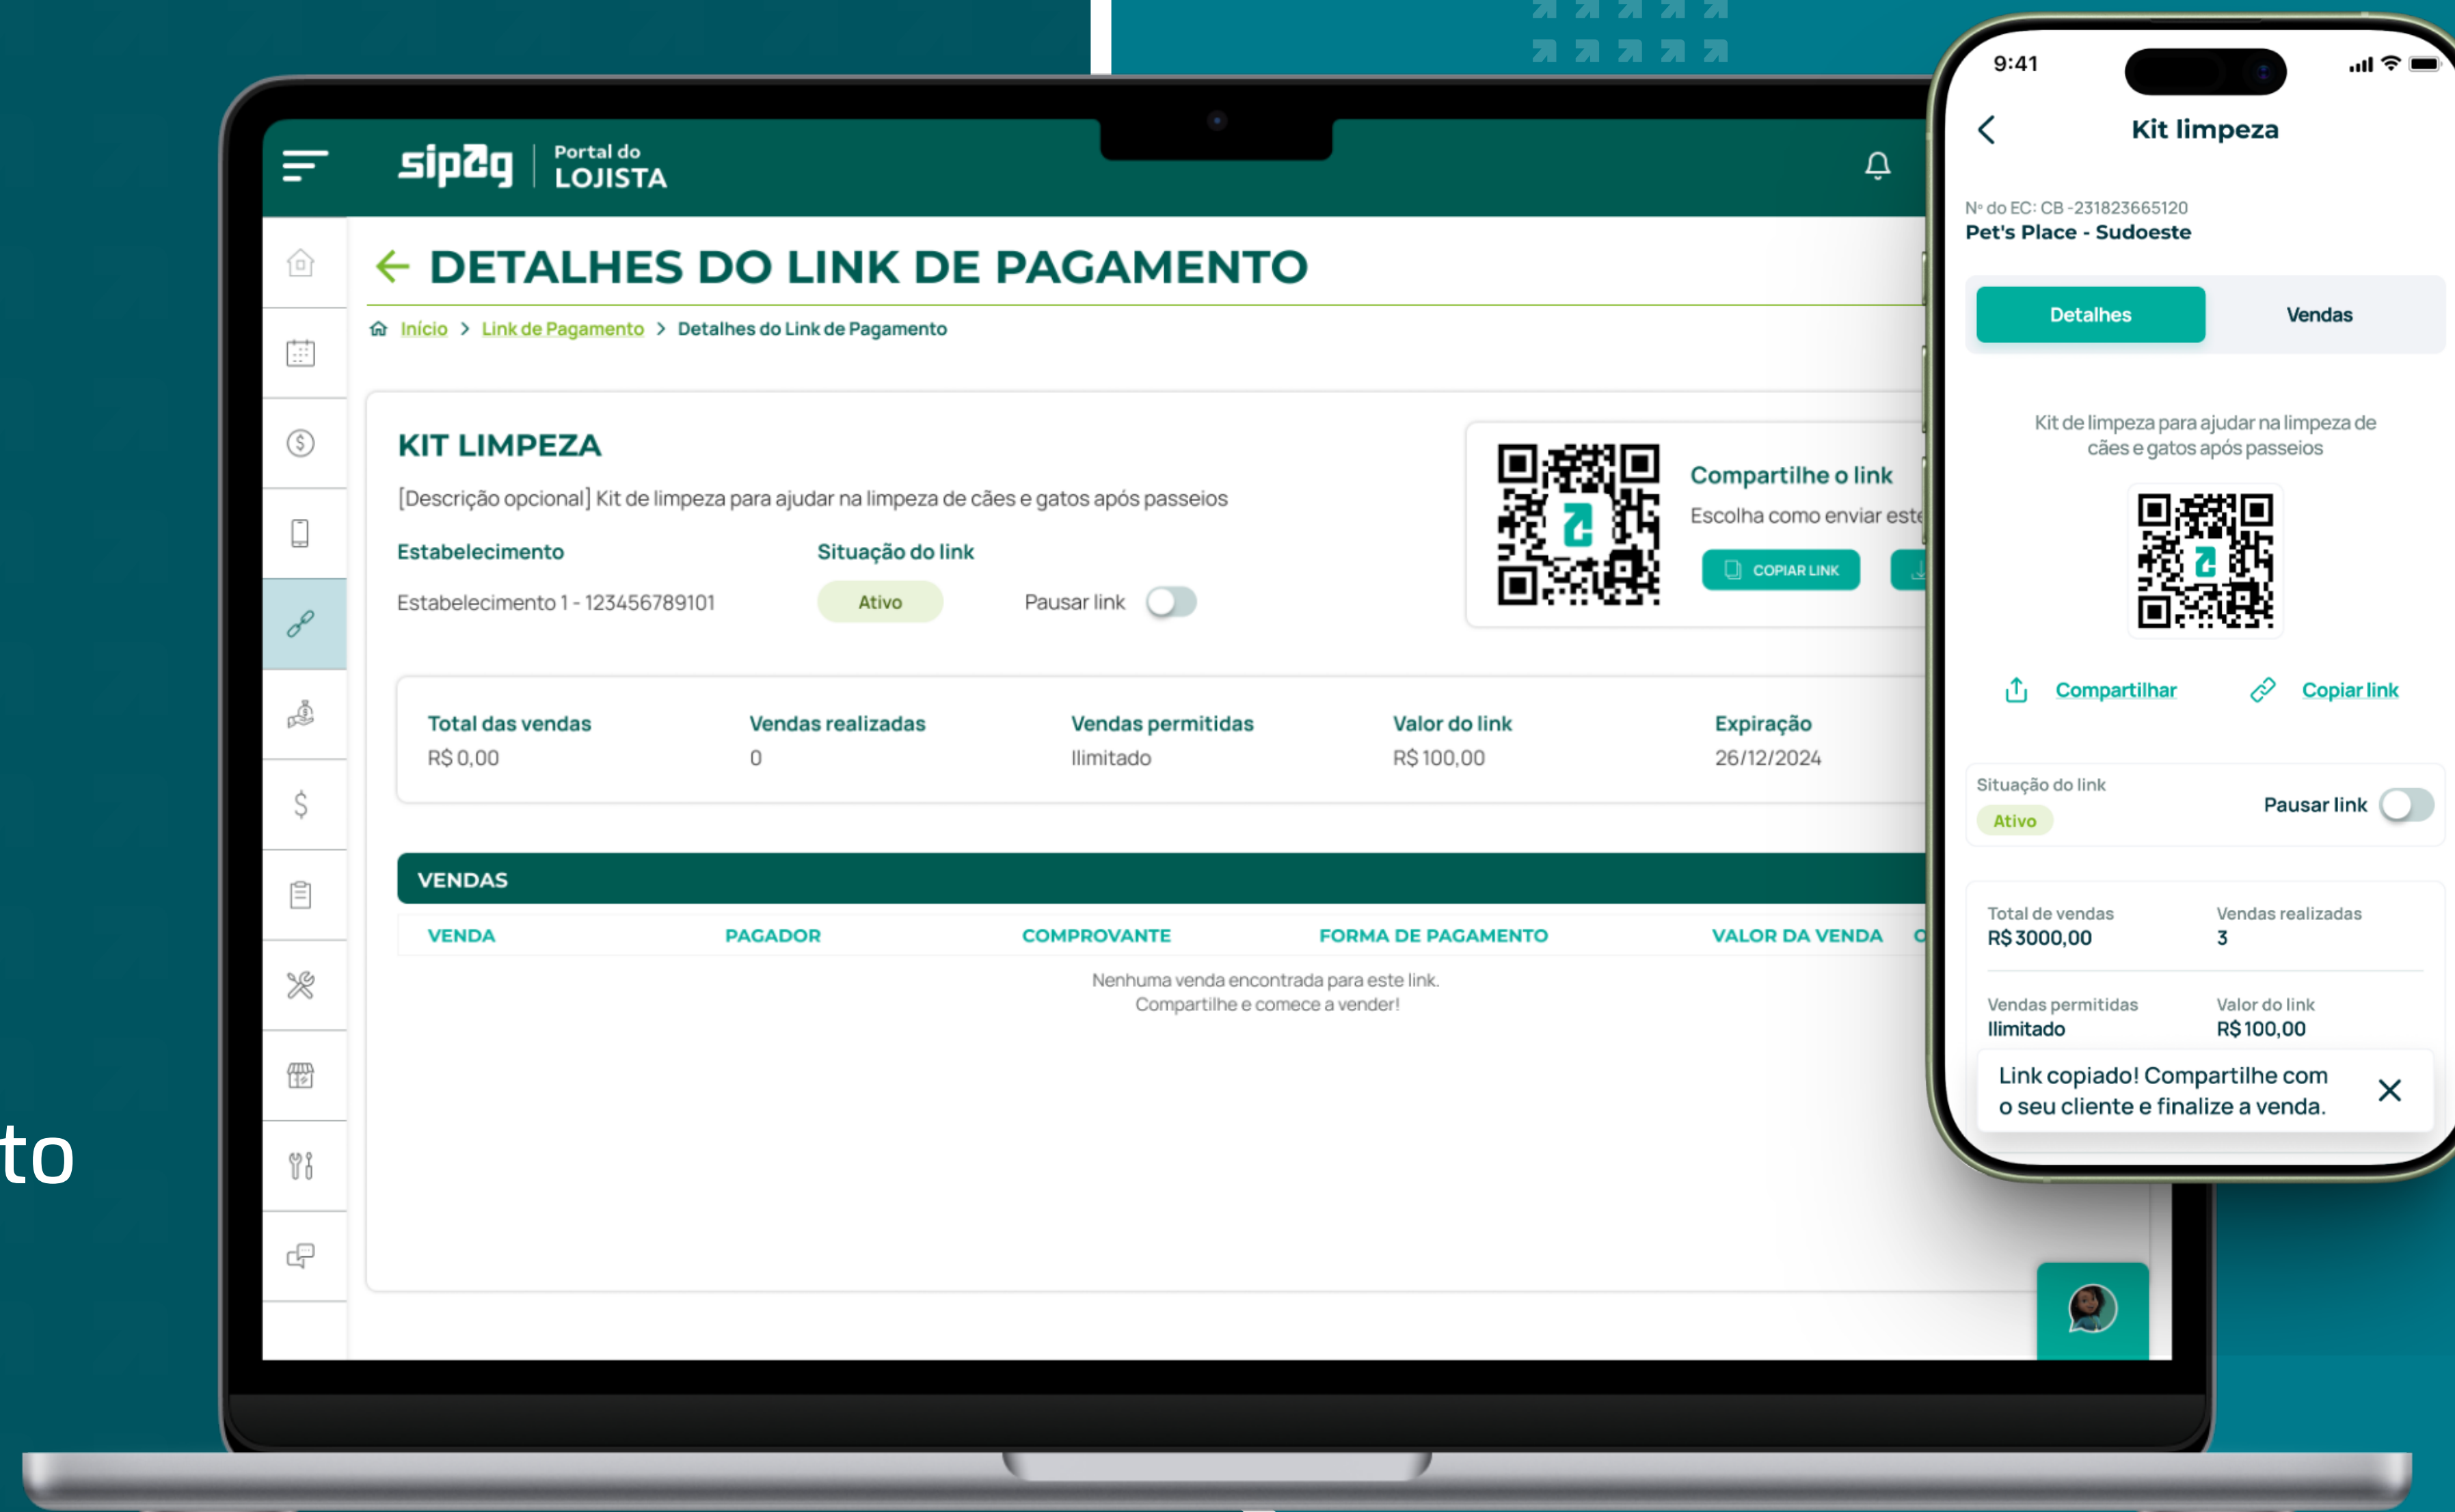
to

sipag Portal do LOJISTA

DETALHES DO LINK DE PAGAMENTO

Início > Link de Pagamento > Detalhes do Link de Pagamento

KIT LIMPEZA

[Descrição opcional] Kit de limpeza para ajudar na limpeza de cães e gatos após passeios

Estabelecimento
Estabelecimento 1 - 123456789101

Situação do link
Ativo
Pausar link

Compartilhe o link
Escolha como enviar este
COPIAR LINK

| Total das vendas | Vendas realizadas | Vendas permitidas | Valor do link | Expiração |
|---|---|---|---|---|
| R$ 0,00 | 0 | Ilimitado | R$ 100,00 | 26/12/2024 |

VENDAS

| VENDA | PAGADOR | COMPROVANTE | FORMA DE PAGAMENTO | VALOR DA VENDA | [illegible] |
|---|---|---|---|---|---|

Nenhuma venda encontrada para este link.
Compartilhe e comece a vender!

9:41

Kit limpeza

Nº do EC: CB -231823665120
Pet's Place - Sudoeste

Detalhes
Vendas

Kit de limpeza para ajudar na limpeza de cães e gatos após passeios

Compartilhar
Copiar link

Situação do link
Ativo
Pausar link

Total de vendas
R$ 3000,00
Vendas realizadas
3

Vendas permitidas
Ilimitado
Valor do link
R$ 100,00

Link copiado! Compartilhe com o seu cliente e finalize a venda.